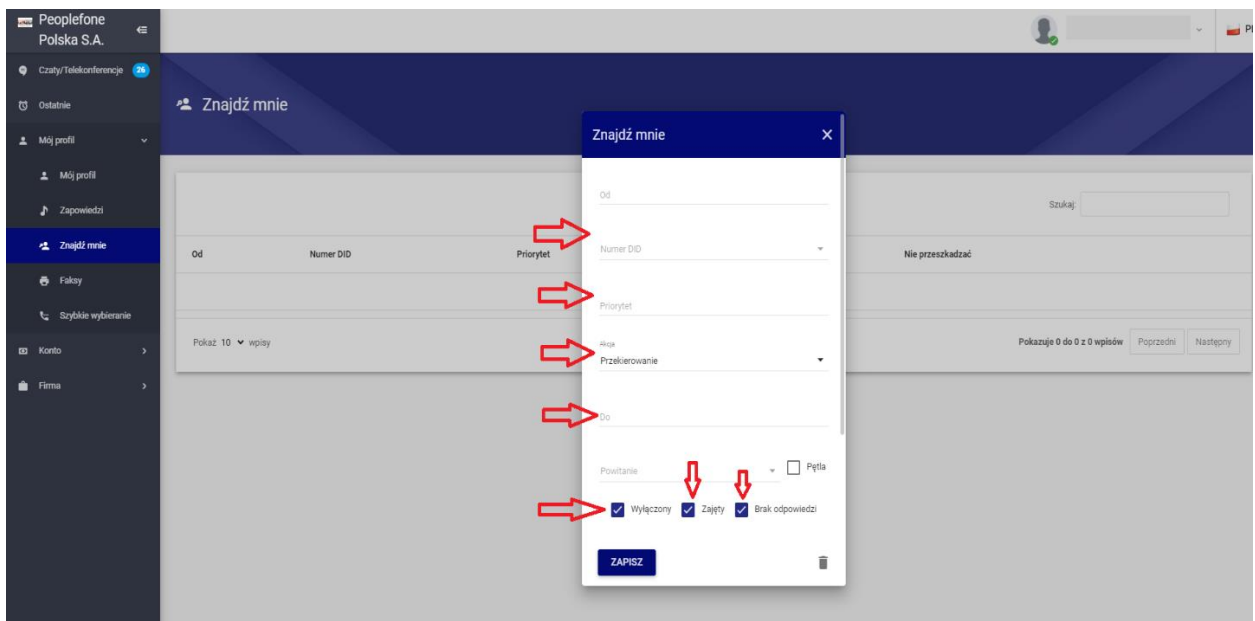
Peoplefone Polska S.A.

Czaty/Telekonferencje 26
Ostatnie
Mój profil
Mój profil
Zapowiedzi
Znajdź mnie
Faksy
Szybkie wybieranie
Konto
Firma

PL

Znajdź mnie

Szukaj:

| Od | Numer DID | Priorytet | Nie przeszkadzać |
|---|---|---|---|

Pokaż 10 wpisy

Pokazuje 0 do 0 z 0 wpisów Poprzedni Następny

Znajdź mnie

Od

Numer DID

Priorytet

Akcja
Przekierowanie

Do

Powitanie

Pętla

Wyłączony Zajęty Brak odpowiedzi

ZAPISZ